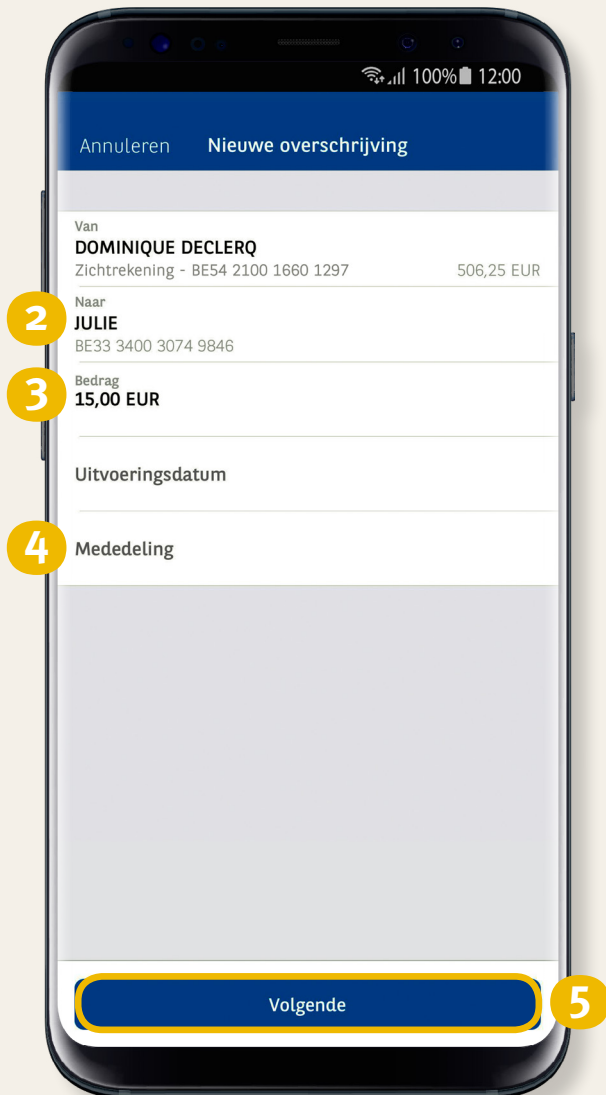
100% 12:00

Annuleren Nieuwe overschrijving

Van
DOMINIQUE DECLERQ
Zichtrekening - BE54 2100 1660 1297 506,25 EUR

2
Naar
JULIE
BE33 3400 3074 9846

3
Bedrag
15,00 EUR

Uitvoeringsdatum

4
Mededeling

Volgende

5